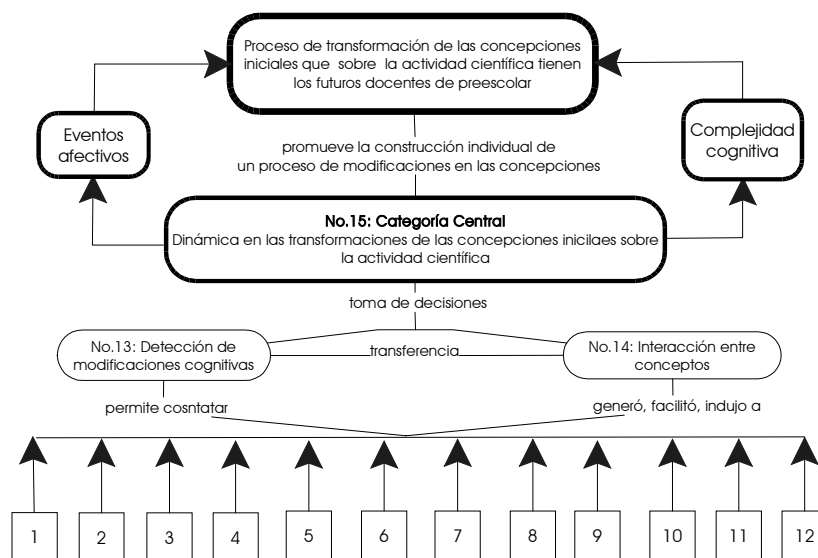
Proceso de transformación de las concepciones iniciales que sobre la actividad científica tienen los futuros docentes de preescolar

Eventos afectivos

Complejidad cognitiva

promueve la construcción individual de un proceso de modificaciones en las concepciones

No.15: Categoría Central
Dinámica en las transformaciones de las concepciones inicilaes sobre la actividad científica

toma de decisiones

No.13: Detección de modificaciones cognitivas

transferencia

No.14: Interacción entre conceptos

permite cosntatar

generó, facilitó, indujo a

1 2 3 4 5 6 7 8 9 10 11 12